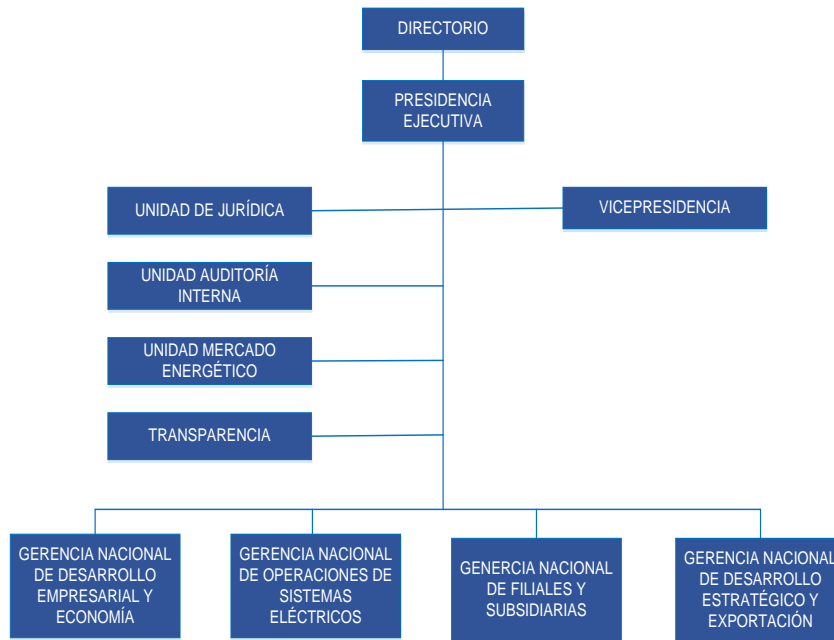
DIRECTORIO

PRESIDENCIA EJECUTIVA

UNIDAD DE JURÍDICA

VICEPRESIDENCIA

UNIDAD AUDITORÍA INTERNA

UNIDAD MERCADO ENERGÉTICO

TRANSPARENCIA

GERENCIA NACIONAL DE DESARROLLO EMPRESARIAL Y ECONOMÍA

GERENCIA NACIONAL DE OPERACIONES DE SISTEMAS ELÉCTRICOS

GENERCIA NACIONAL DE FILIALES Y SUBSIDIARIAS

GERENCIA NACIONAL DE DESARROLLO ESTRATÉGICO Y EXPORTACIÓN